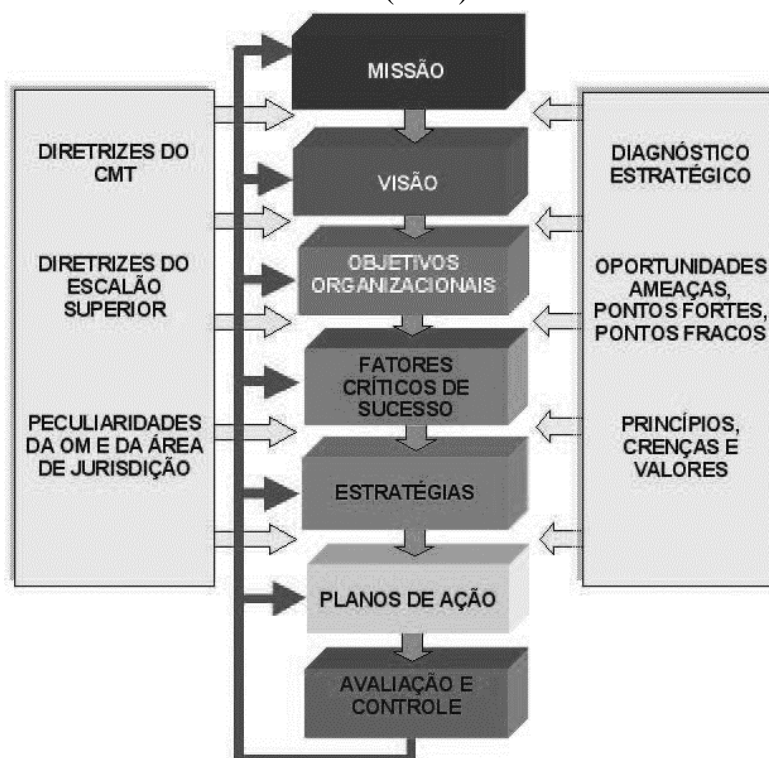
MISSÃO

VISÃO

OBJETIVOS ORGANIZACIONAIS

FATORES CRÍTICOS DE SUCESSO

ESTRATÉGIAS

PLANOS DE AÇÃO

AVALIAÇÃO E CONTROLE

DIRETRIZES DO CMT

DIRETRIZES DO ESCALÃO SUPERIOR

PECULIARIDADES DA OM E DA ÁREA DE JURISDIÇÃO

DIAGNÓSTICO ESTRATÉGICO

OPORTUNIDADES AMEAÇAS, PONTOS FORTES, PONTOS FRACOS

PRINCÍPIOS, CRENÇAS E VALORES